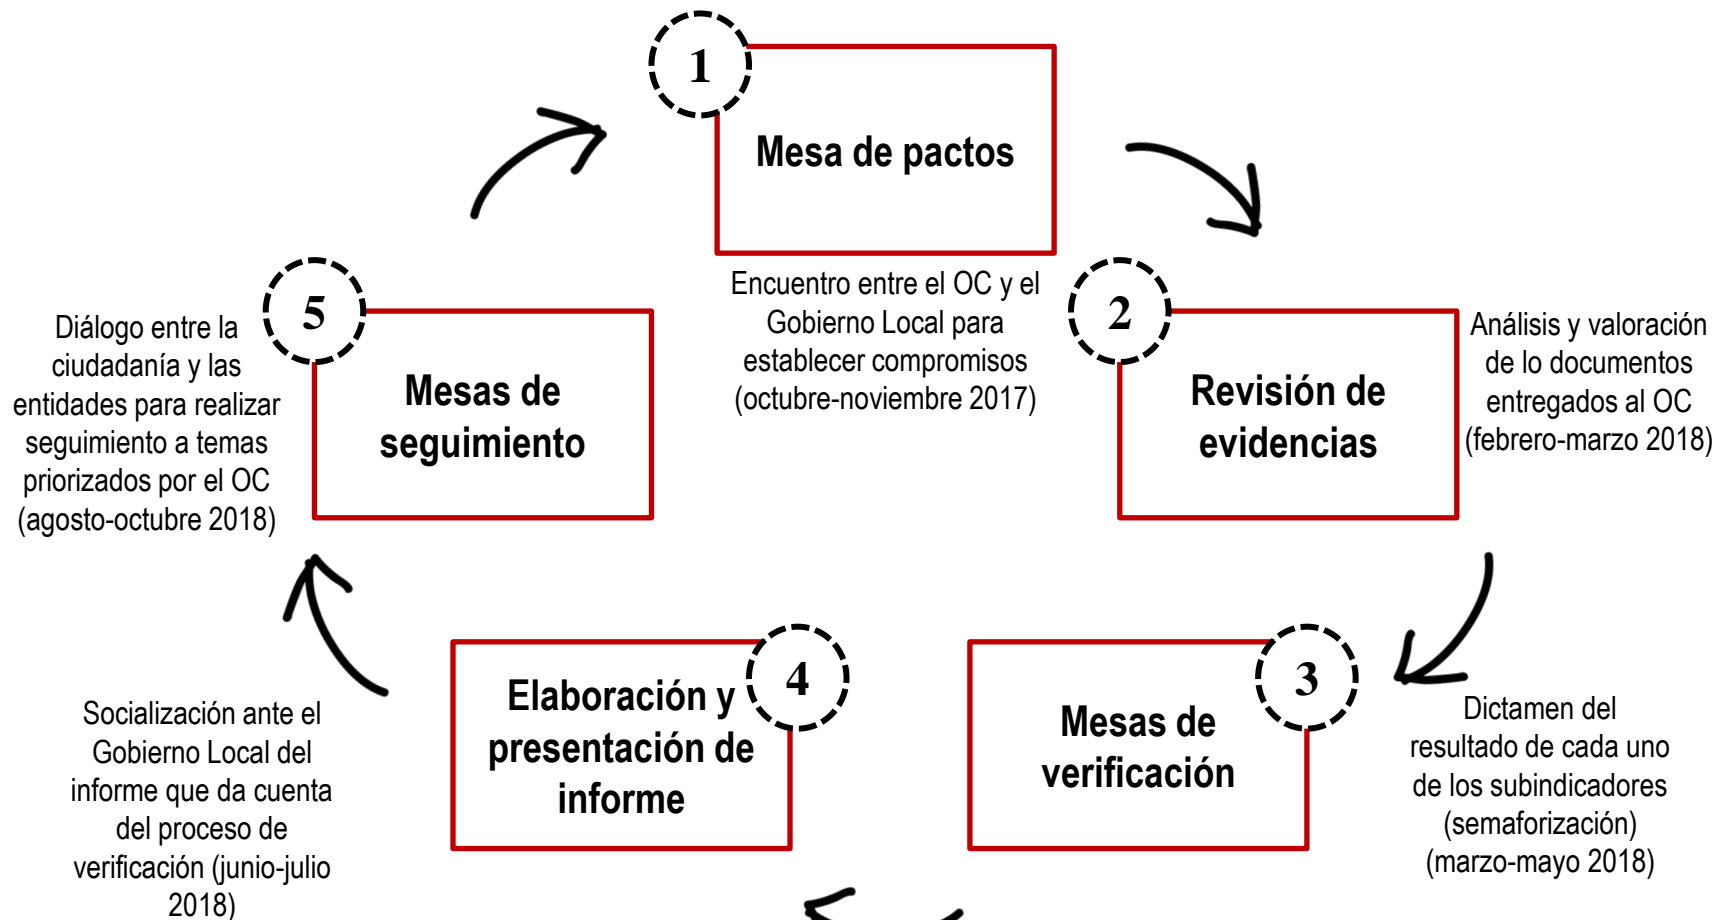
1
Mesa de pactos
Encuentro entre el OC y el Gobierno Local para establecer compromisos (octubre-noviembre 2017)

2
Revisión de evidencias
Análisis y valoración de lo documentos entregados al OC (febrero-marzo 2018)

3
Mesas de verificación
Dictamen del resultado de cada uno de los subindicadores (semaforización) (marzo-mayo 2018)

4
Elaboración y presentación de informe
Socialización ante el Gobierno Local del informe que da cuenta del proceso de verificación (junio-julio 2018)

5
Mesas de seguimiento
Diálogo entre la ciudadanía y las entidades para realizar seguimiento a temas priorizados por el OC (agosto-octubre 2018)